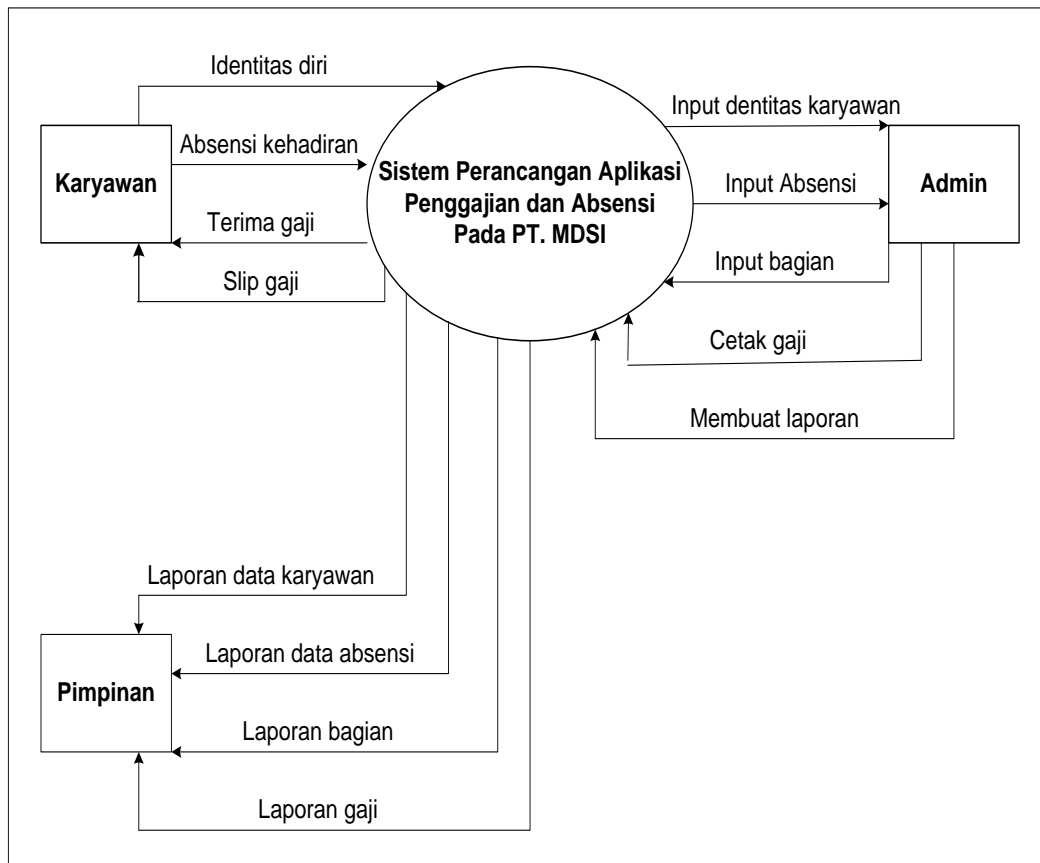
Identitas diri

Karyawan

Absensi kehadiran

Terima gaji

Slip gaji

Sistem Perancangan Aplikasi Penggajian dan Absensi Pada PT. MDSI

Input dentitas karyawan

Input Absensi

Input bagian

Admin

Cetak gaji

Membuat laporan

Laporan data karyawan

Pimpinan

Laporan data absensi

Laporan bagian

Laporan gaji